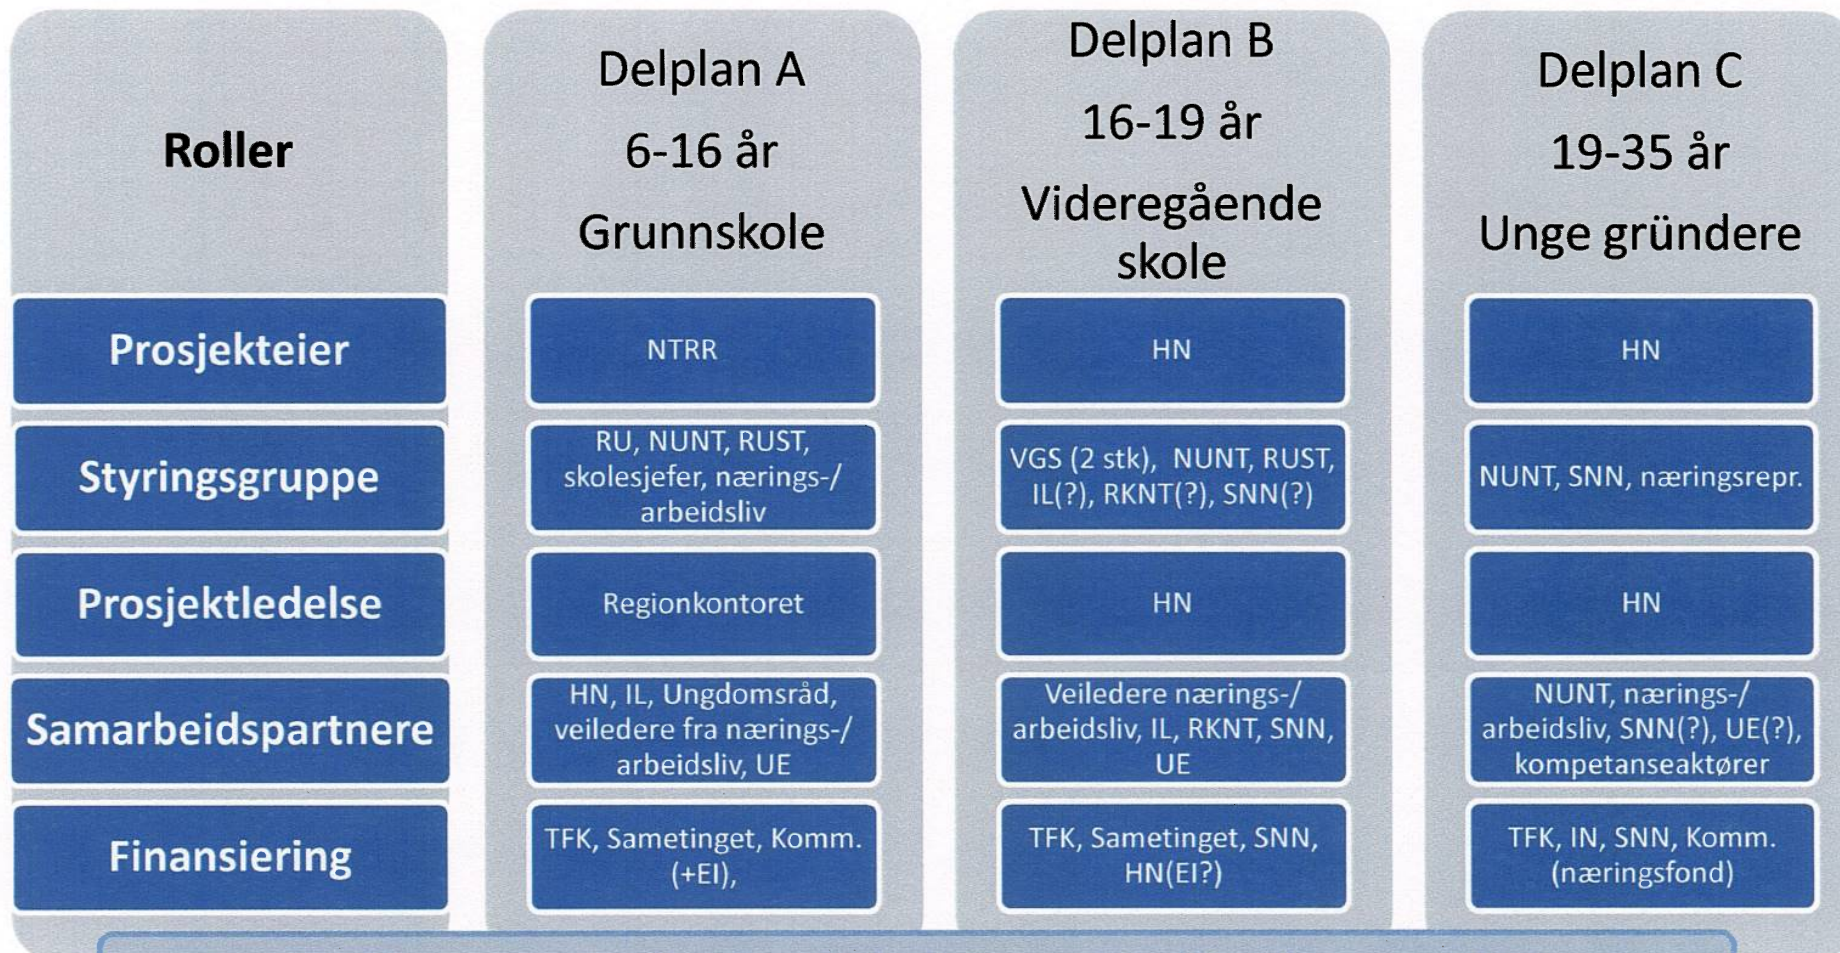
| Roller | Delplan A 6-16 år Grunnskole | Delplan B 16-19 år Videregående skole | Delplan C 19-35 år Unge gründere |
|---|---|---|---|
| Prosjekteier | NTRR | HN | HN |
| Styringsgruppe | RU, NUNT, RUST, skolesjefer, nærings-/ arbeidsliv | VGS (2 stk), NUNT, RUST, IL(?), RKNT(?), SNN(?) | NUNT, SNN, næringsrepr. |
| Prosjektledelse | Regionkontoret | HN | HN |
| Samarbeidspartnere | HN, IL, Ungdomsråd, veiledere fra nærings-/ arbeidsliv, UE | Veiledere nærings-/ arbeidsliv, IL, RKNT, SNN, UE | NUNT, nærings-/ arbeidsliv, SNN(?), UE(?), kompetanseaktører |
| Finansiering | TFK, Sametinget, Komm. (+EI), | TFK, Sametinget, SNN, HN(EI?) | TFK, IN, SNN, Komm. (næringsfond) |